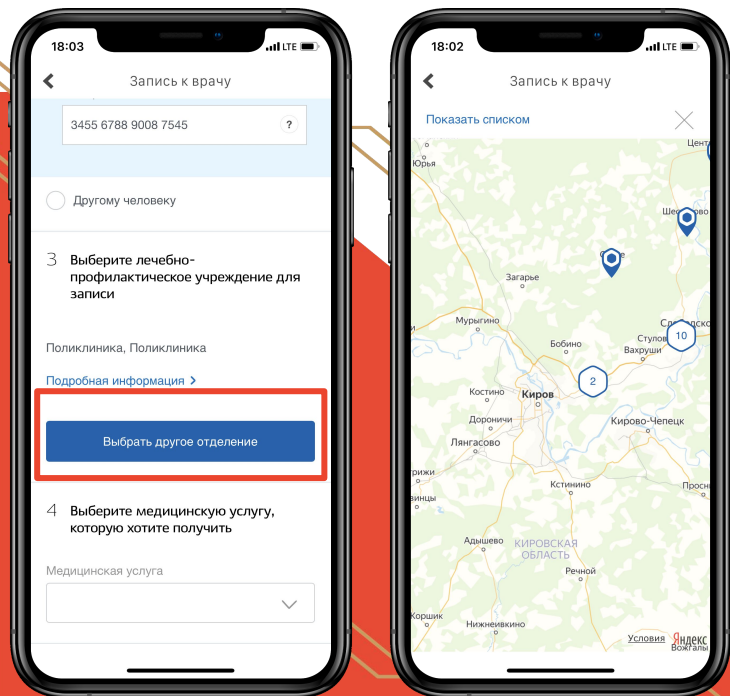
18:03
LTE

Запись к врачу

3455 6788 9008 7545
?

Другому человеку

3 Выберите лечебно-профилактическое учреждение для записи

Поликлиника, Поликлиника

Подробная информация

Выбрать другое отделение

4 Выберите медицинскую услугу, которую хотите получить

Медицинская услуга

18:02
LTE

Запись к врачу

Показать списком

Юрья
Загарье
Мурыгино
Бобино
Стуловo
Вахруши
Слободской
10
2
Костино
Киров
Дороничи
Кирово-Чепецк
Лянгасово
Кстинино
Адышево
КИРОВСКАЯ ОБЛАСТЬ
Речной
Коршик
Нижнеивкино
Условия
Яндекс